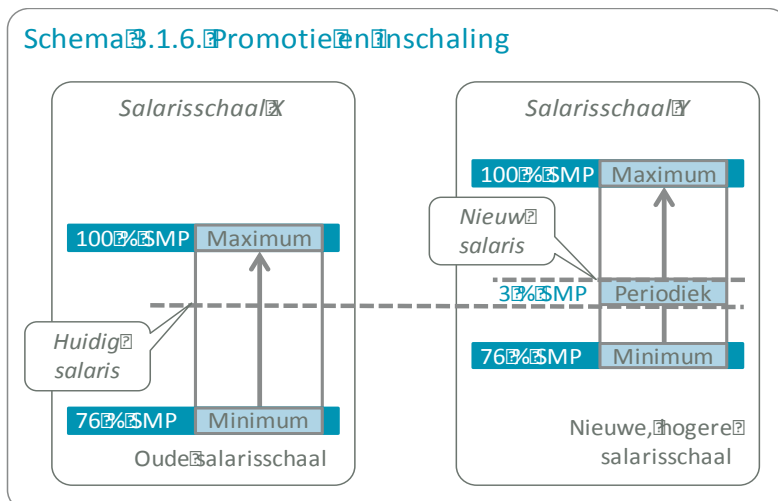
Schema 3.1.6. Promotie en inschaling

Salarisschaal X

100 % SMP Maximum

Huidig salaris

76 % SMP Minimum

Oude salarisschaal

Salarisschaal Y

100 % SMP Maximum

Nieuw salaris

3 % SMP Periodiek

76 % SMP Minimum

Nieuwe, hogere salarisschaal